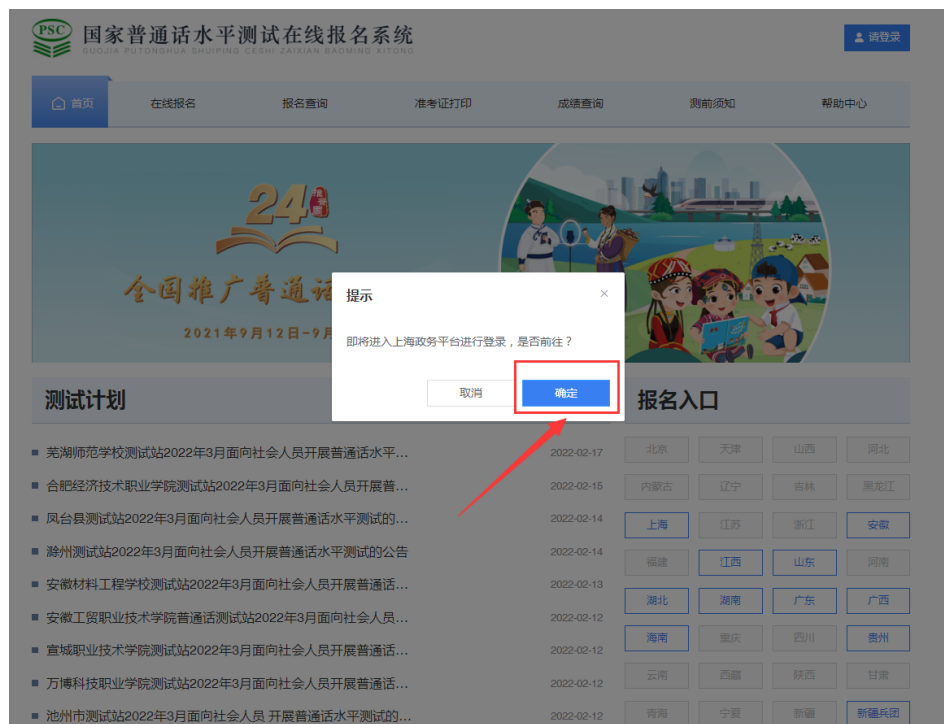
PSC 国家普通话水平测试在线报名系统
GUOJIA PUTONGHUA SHUIPING CESHI ZAIXIAN BAOMING XITONG

请登录

首页 在线报名 报名查询 准考证打印 成绩查询 测前须知 帮助中心

24 全国推广普通话
2021年9月12日－9月

提示
即将进入上海政务平台进行登录，是否前往？
取消 确定

测试计划

芜湖师范学校测试站2022年3月面向社会人员开展普通话水平... 2022-02-17
合肥经济技术职业学院测试站2022年3月面向社会人员开展普... 2022-02-15
凤台县测试站2022年3月面向社会人员开展普通话水平测试的... 2022-02-14
滁州测试站2022年3月面向社会人员开展普通话水平测试的公告 2022-02-14
安徽材料工程学校测试站2022年3月面向社会人员开展普通话... 2022-02-13
安徽工贸职业技术学院普通话测试站2022年3月面向社会人员... 2022-02-12
宣城职业技术学院测试站2022年3月面向社会人员开展普通话... 2022-02-12
万博科技职业学院测试站2022年3月面向社会人员开展普通话... 2022-02-12
池州市测试站2022年3月面向社会人员 开展普通话水平测试的... 2022-02-12

报名入口

| 北京 | 天津 | 山西 | 河北 |
|---|---|---|---|
| 内蒙古 | 辽宁 | 吉林 | 黑龙江 |
| 上海 | 江苏 | 浙江 | 安徽 |
| 福建 | 江西 | 山东 | 河南 |
| 湖北 | 湖南 | 广东 | 广西 |
| 海南 | 重庆 | 四川 | 贵州 |
| 云南 | 西藏 | 陕西 | 甘肃 |
| 青海 | 宁夏 | 新疆 | 新疆兵团 |